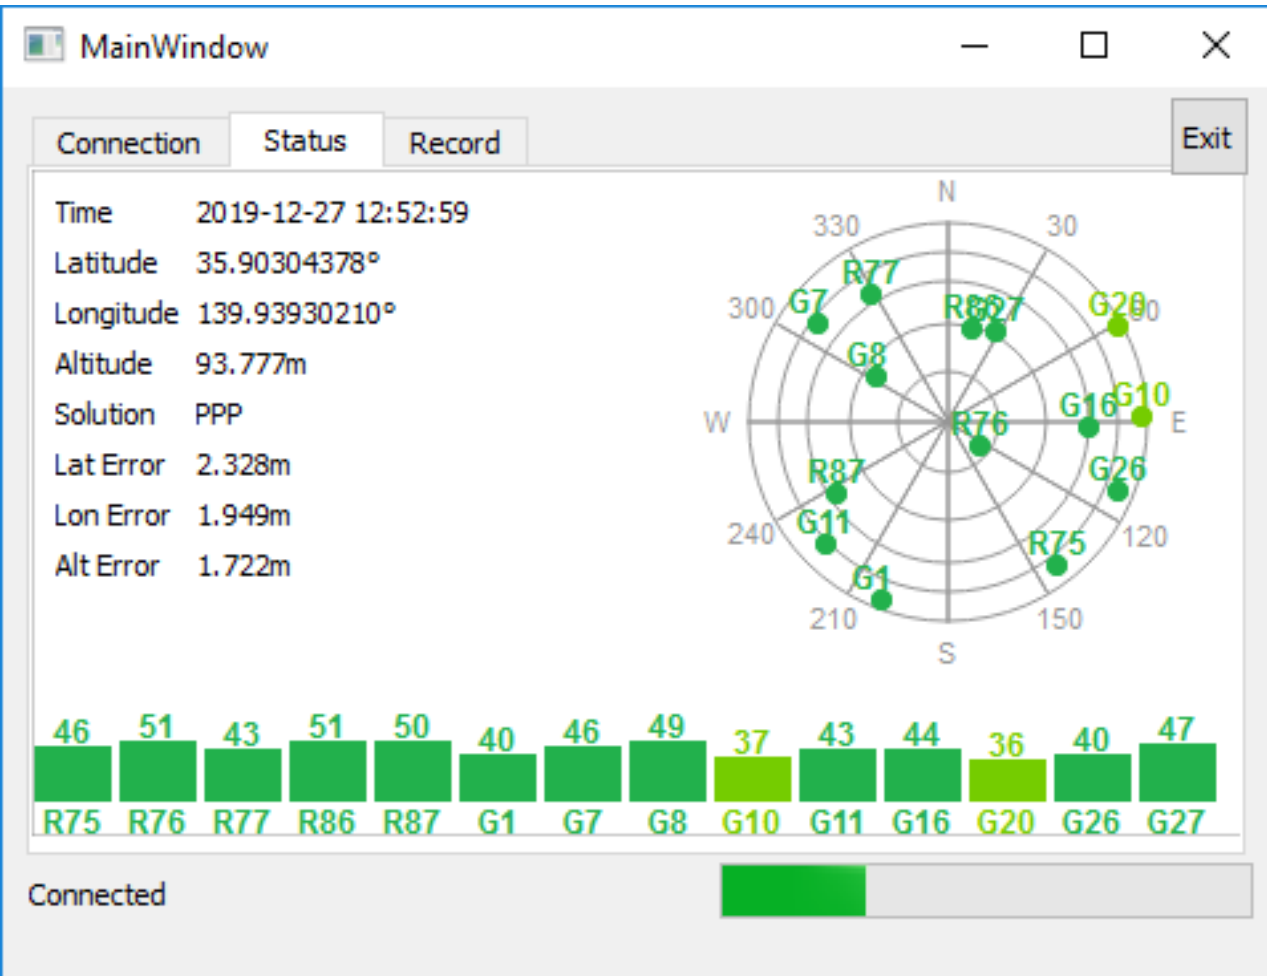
MainWindow

Connection Status Record

Exit

Time 2019-12-27 12:52:59
Latitude 35.90304378°
Longitude 139.93930210°
Altitude 93.777m
Solution PPP
Lat Error 2.328m
Lon Error 1.949m
Alt Error 1.722m

N
330
30
300
60
W
E
240
120
210
150
S

R77 G7 R86 G27 G20 G8 G16 G10 R76 R87 G26 G11 R75 G1

| 46 | 51 | 43 | 51 | 50 | 40 | 46 | 49 | 37 | 43 | 44 | 36 | 40 | 47 |
|---|---|---|---|---|---|---|---|---|---|---|---|---|---|
| R75 | R76 | R77 | R86 | R87 | G1 | G7 | G8 | G10 | G11 | G16 | G20 | G26 | G27 |

Connected